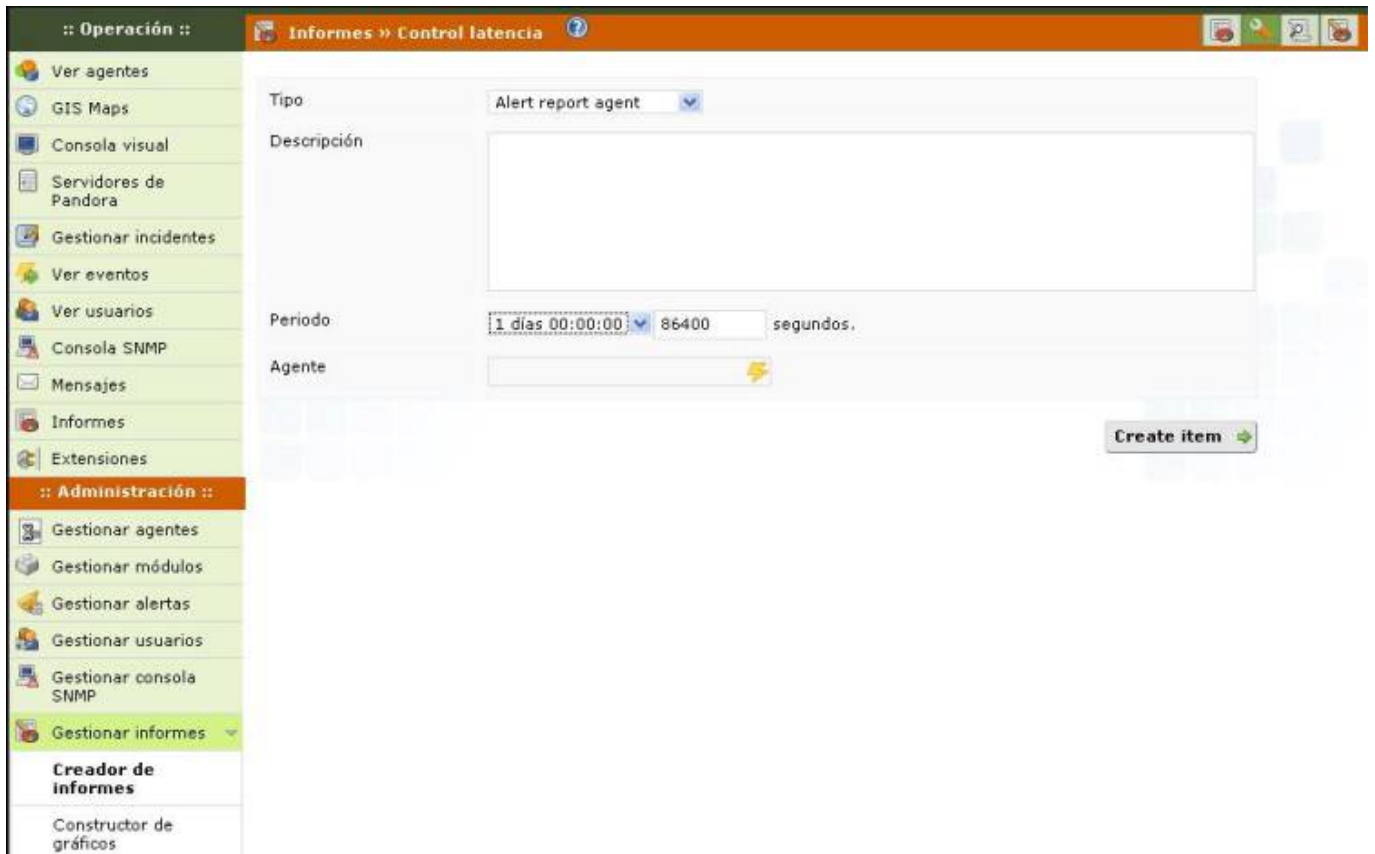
:: Operación ::

Ver agentes
GIS Maps
Consola visual
Servidores de Pandora
Gestionar incidentes
Ver eventos
Ver usuarios
Consola SNMP
Mensajes
Informes
Extensiones

:: Administración ::

Gestionar agentes
Gestionar módulos
Gestionar alertas
Gestionar usuarios
Gestionar consola SNMP
Gestionar informes
Creador de informes
Constructor de gráficos

Informes » Control latencia

Tipo Alert report agent

Descripción

Periodo 1 días 00:00:00 86400 segundos.

Agente

Create item